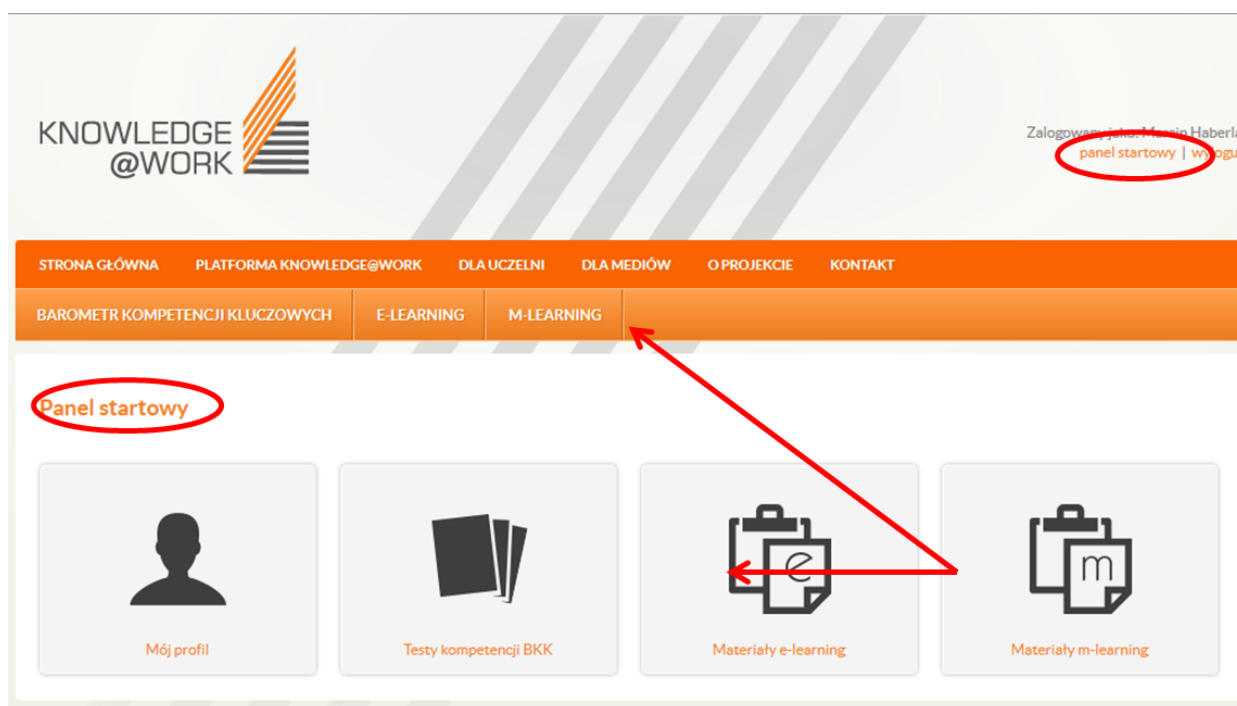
KNOWLEDGE
@WORK

Zalogowany jako: Marcin Haberla
panel startowy | wyloguj

STRONA GŁÓWNA PLATFORMA KNOWLEDGE@WORK DLA UCZELNI DLA MEDIÓW O PROJEKCIE KONTAKT

BAROMETR KOMPETENCJI KLUCZOWYCH E-LEARNING M-LEARNING

Panel startowy

e

m

Mój profil

Testy kompetencji BKK

Materiały e-learning

Materiały m-learning